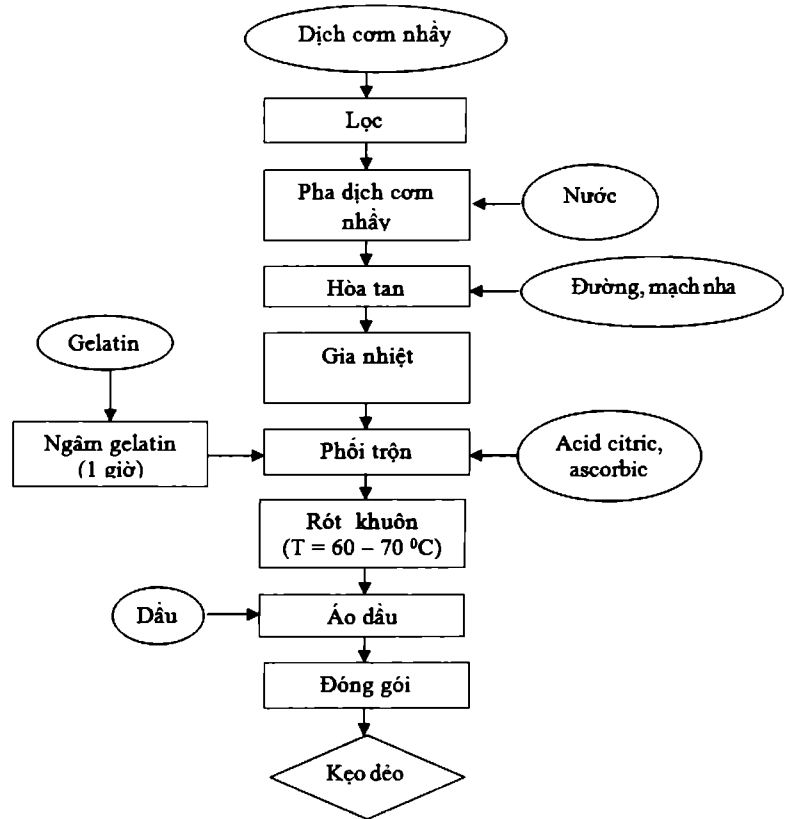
Dịch cơm nhầy

Lọc

Pha dịch cơm nhầy

Nước

Hòa tan

Đường, mạch nha

Gelatin

Gia nhiệt

Ngâm gelatin (1 giờ)

Phối trộn

Acid citric, ascorbic

Rót khuôn (T = 60 – 70 $^0$C)

Dầu

Áo dầu

Đóng gói

Kẹo dẻo